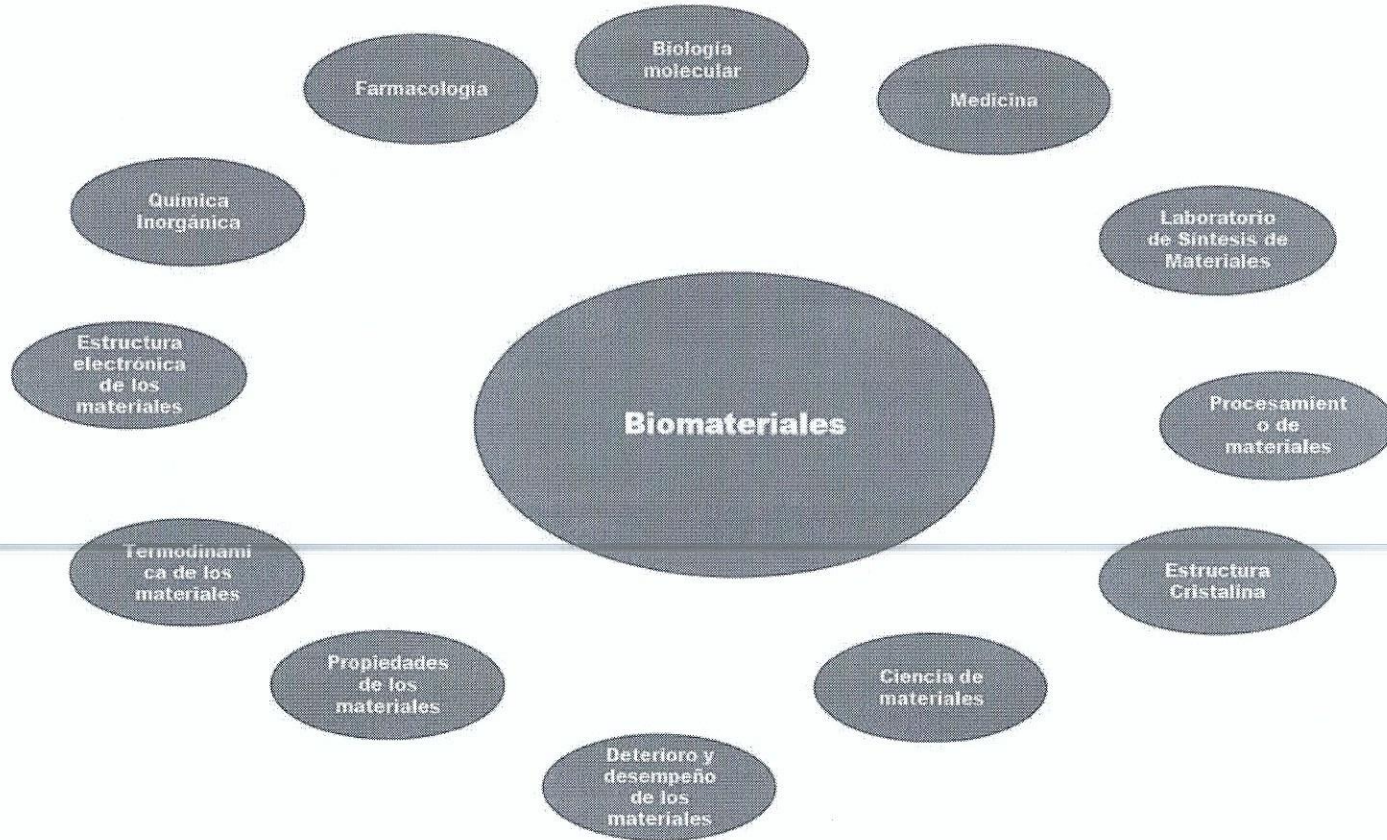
Biología molecular

Farmacología

Medicina

Química Inorgánica

Laboratorio de Síntesis de Materiales

Estructura electrónica de los materiales

Biomateriales

Procesamiento de materiales

Termodinamica de los materiales

Estructura Cristalina

Propiedades de los materiales

Ciencia de materiales

Deterioro y desempeño de los materiales